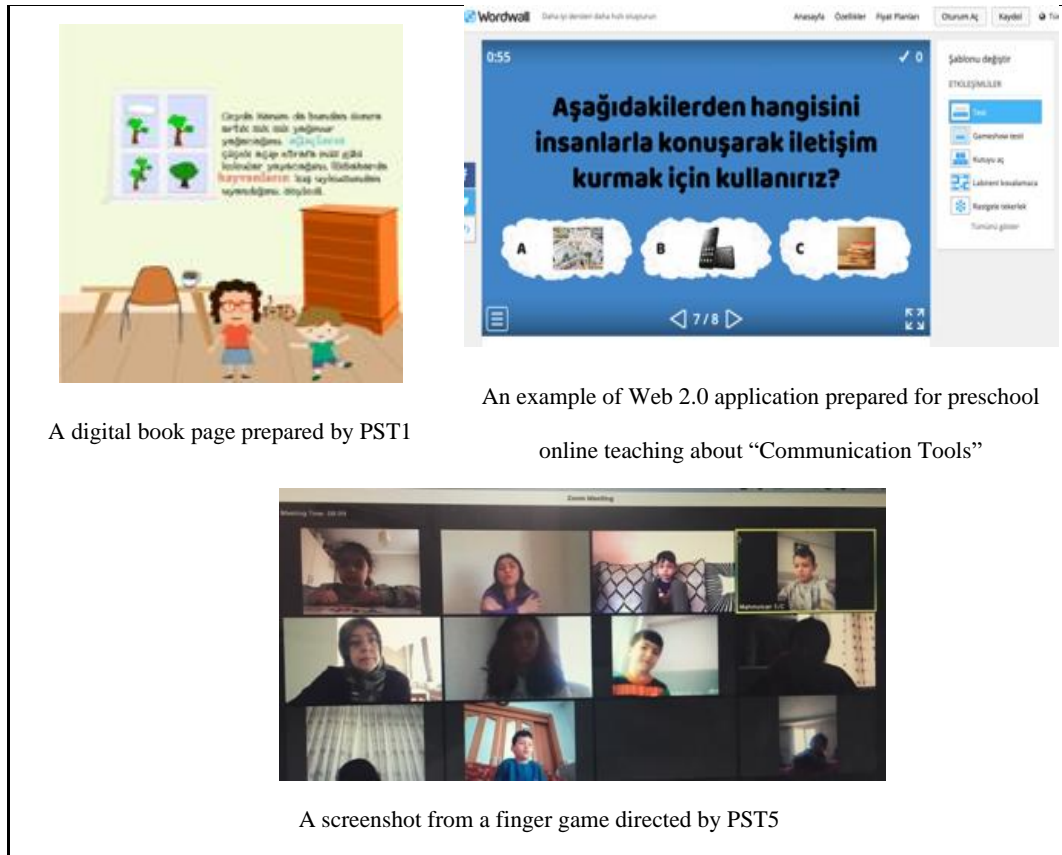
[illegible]

A digital book page prepared by PST1

Wordwall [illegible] Anasayfa Özellikler Fiyat Planları Oturum Aç Kaydol

0:55 ✓ 0

Aşağıdakilerden hangisini insanlarla konuşarak iletişim kurmak için kullanırız?

A B C

7 / 8

Şablonu değiştir

ETKİLEŞİMLİLER

Test

Gameshow testi

Kutuyu aç

Labirent kovalamaca

Rastgele tekerlek

Tümünü göster

An example of Web 2.0 application prepared for preschool online teaching about "Communication Tools"

Zoom Meeting

Meeting Time: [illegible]

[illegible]

A screenshot from a finger game directed by PST5